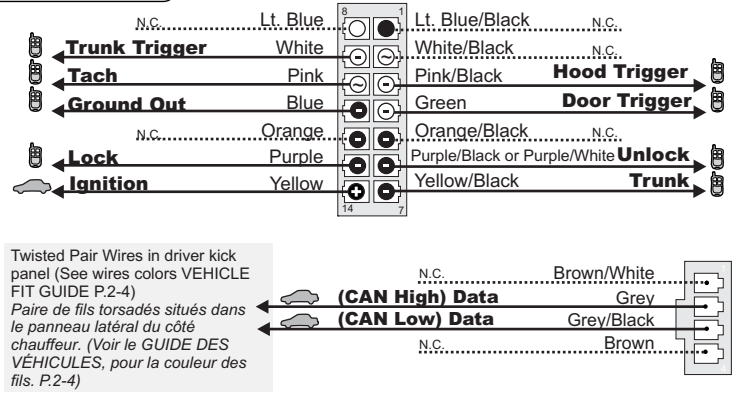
N.C. Lt. Blue 8 1 Lt. Blue/Black N.C.

Trunk Trigger White White/Black N.C.

Tach Pink Pink/Black Hood Trigger

Ground Out Blue Green Door Trigger

N.C. Orange Orange/Black N.C.

Lock Purple Purple/Black or Purple/White Unlock

Ignition Yellow 14 7 Yellow/Black Trunk

Twisted Pair Wires in driver kick panel (See wires colors VEHICLE FIT GUIDE P.2-4)
*Paire de fils torsadés situés dans le panneau latéral du côté chauffeur. (Voir le GUIDE DES VÉHICULES, pour la couleur des fils. P.2-4)*

N.C. Brown/White

(CAN High) Data Grey

(CAN Low) Data Grey/Black

N.C. Brown